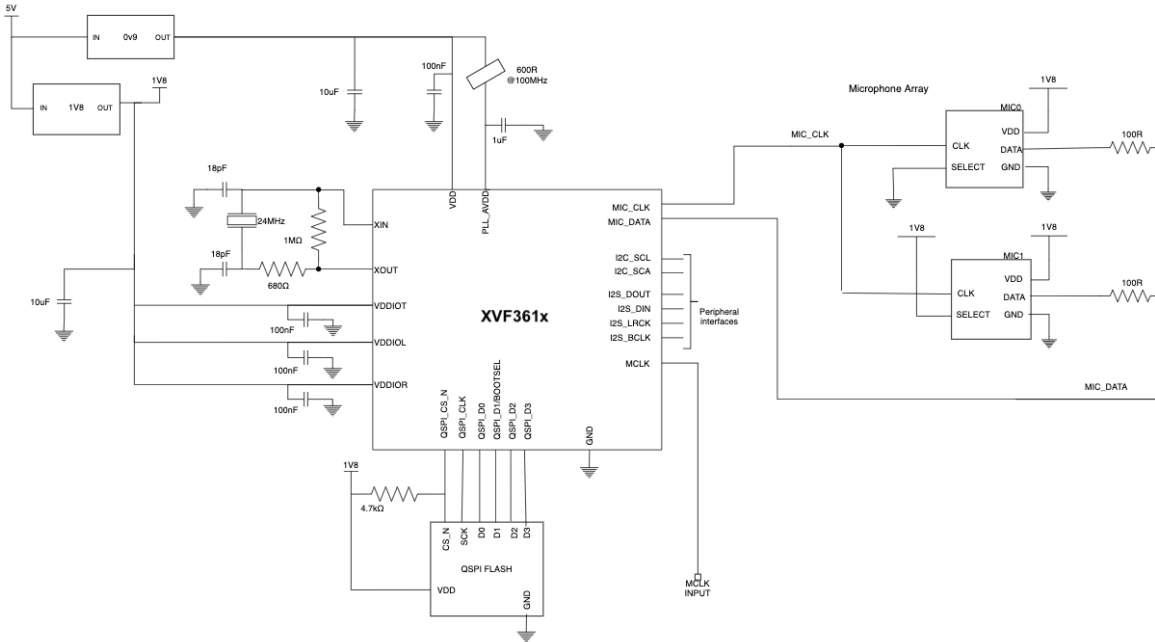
5V

IN 0v9 OUT

IN 1V8 OUT

1V8

10uF

100nF

600R
@100MHz

1uF

18pF

24MHz

1MΩ

18pF

680Ω

10uF

XIN

XOUT

VDD

PLL_AVDD

VDDIOT

VDDIOL

VDDIOR

100nF

100nF

100nF

XVF361x

MIC_CLK

MIC_DATA

I2C_SCL

I2C_SCA

I2S_DOUT

I2S_DIN

I2S_LRCK

I2S_BCLK

Peripheral interfaces

MCLK

QSPI_CS_N

QSPI_CLK

QSPI_D0

QSPI_D1/BOOTSEL

QSPI_D2

QSPI_D3

GND

1V8

4.7kΩ

CS_N

SCK

D0

D1

D2

D3

QSPI FLASH

VDD

GND

MCLK
INPUT

Microphone Array

MIC_CLK

1V8

MIC0

CLK

VDD

DATA

SELECT

GND

100R

1V8

1V8

MIC1

CLK

VDD

DATA

SELECT

GND

100R

MIC_DATA